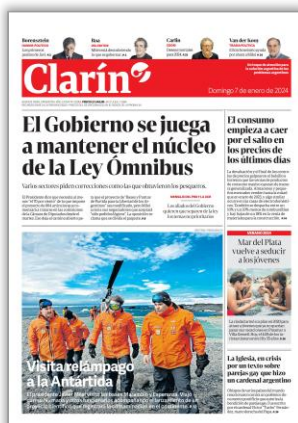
Borensztein

Rsa

Carlín

Van der Kooy

Clarín

Domingo 7 de enero de 2024

El Gobierno se juega a mantener el núcleo de la Ley Ómnibus

Varios sectores piden cerrar lomos como las que ultraron los pesqueros.

El consumo empieza a caer por el salto en los precios de los últimos días

Mar del Plata vuelve a seducir a los jóvenes

Visita relámpago a la Antártida

La Iglesia, en crisis por un texto sobre parejas gay que hizo un cardenal argentino

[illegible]